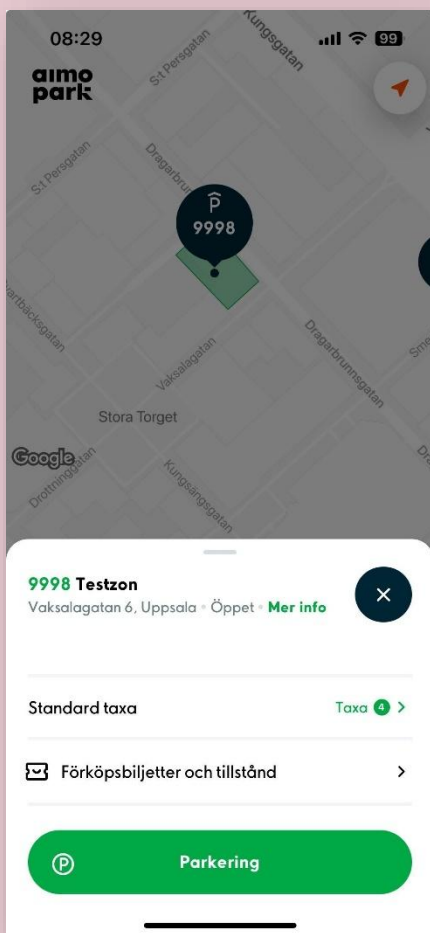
08:29

99

aimo park

Kungsgatan

S:t Persgatan

S:t Persgatan

Dragarbrunnsgatan

9998

Dragarbrunnsgatan

Vaksalagatan

artbäcksgatan

Stora Torget

Google

Drottninggatan

Kungsängsgatan

9998 Testzon

Vaksalagatan 6, Uppsala • Öppet • Mer info

Standard taxa

Taxa 4 >

Förköpsbiljetter och tillstånd

>

Parkering